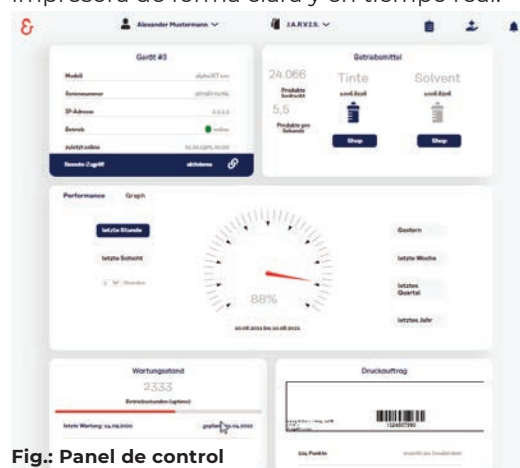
impresora de forma clara y en tiempo real.

Alexander Mustermann
JARVIS

Gerät #3

Modell
Seriennummer
IP-Adresse
Betrieb
zuletzt online
Remote-Zugriff aktivieren

Betriebsmittel

24.066
Produkte bedruckt
5,5
Produkte pro Sekunde

Tinte
Solvent

Shop
Shop

Performance Graph

letzte Stunde
letzte Schicht

88%

Gestern
letzte Woche
letztes Quartal
letztes Jahr

Wartungsstand
2333
Betriebsstunden

letzte Wartung:
geplant:

Druckauftrag

Fig.: Panel de control